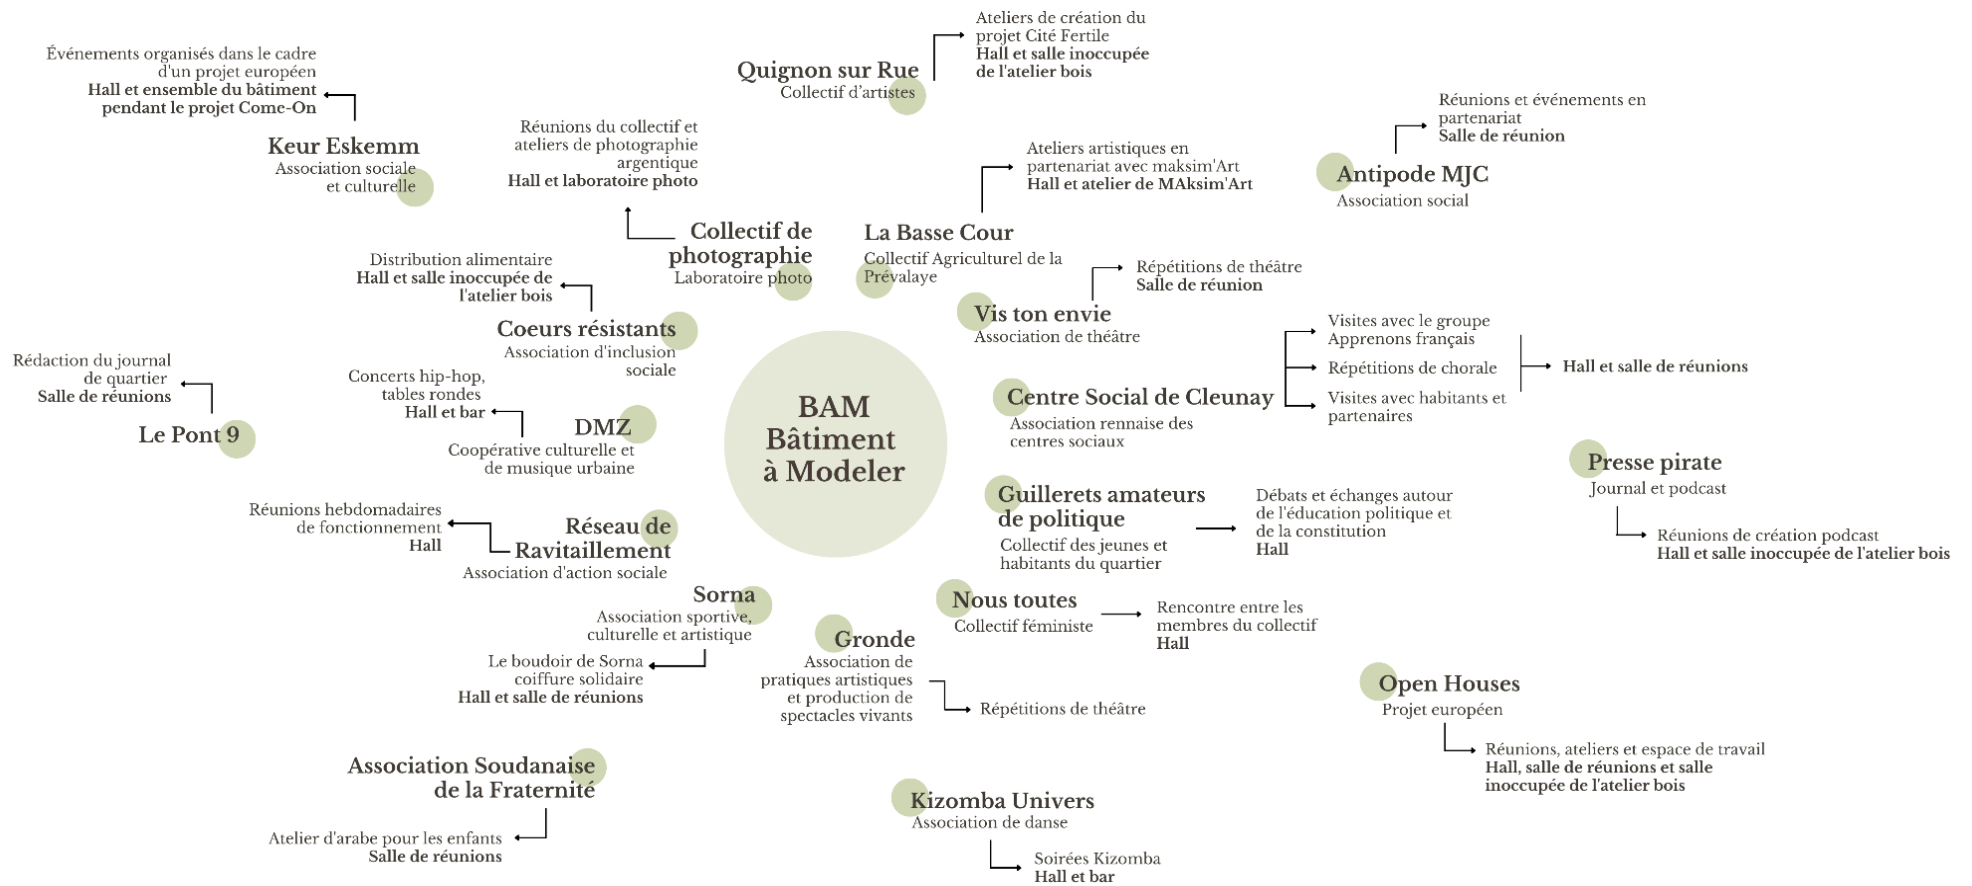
BAM
Bâtiment
à Modeler

Événements organisés dans le cadre d'un projet européen
Hall et ensemble du bâtiment pendant le projet Come-On

Keur Eskemm
Association sociale et culturelle

Réunions du collectif et ateliers de photographie argentique
Hall et laboratoire photo

Collectif de photographie
Laboratoire photo

Quignon sur Rue
Collectif d'artistes

Ateliers de création du projet Cité Fertile
Hall et salle inoccupée de l'atelier bois

Ateliers artistiques en partenariat avec maksim'Art
Hall et atelier de MAksim'Art

La Basse Cour
Collectif Agriculturel de la Prévalaye

Réunions et événements en partenariat
Salle de réunion

Antipode MJC
Association social

Distribution alimentaire
Hall et salle inoccupée de l'atelier bois

Coeurs résistants
Association d'inclusion sociale

Répétitions de théâtre
Salle de réunion

Vis ton envie
Association de théâtre

Rédaction du journal de quartier
Salle de réunions

Le Pont 9

Concerts hip-hop, tables rondes
Hall et bar

DMZ
Coopérative culturelle et de musique urbaine

Visites avec le groupe Apprenons français
Répétitions de chorale
Visites avec habitants et partenaires
Hall et salle de réunions

Centre Social de Cleunay
Association rennaise des centres sociaux

Presse pirate
Journal et podcast

Réunions de création podcast
Hall et salle inoccupée de l'atelier bois

Réunions hebdomadaires de fonctionnement
Hall

Réseau de Ravitaillement
Association d'action sociale

Guillerets amateurs de politique
Collectif des jeunes et habitants du quartier

Débats et échanges autour de l'éducation politique et de la constitution
Hall

Sorna
Association sportive, culturelle et artistique

Le boudoir de Sorna coiffure solidaire
Hall et salle de réunions

Nous toutes
Collectif féministe

Rencontre entre les membres du collectif
Hall

Gronde
Association de pratiques artistiques et production de spectacles vivants

Répétitions de théâtre

Open Houses
Projet européen

Réunions, ateliers et espace de travail
Hall, salle de réunions et salle inoccupée de l'atelier bois

Association Soudanaise de la Fraternité

Atelier d'arabe pour les enfants
Salle de réunions

Kizomba Univers
Association de danse

Soirées Kizomba
Hall et bar